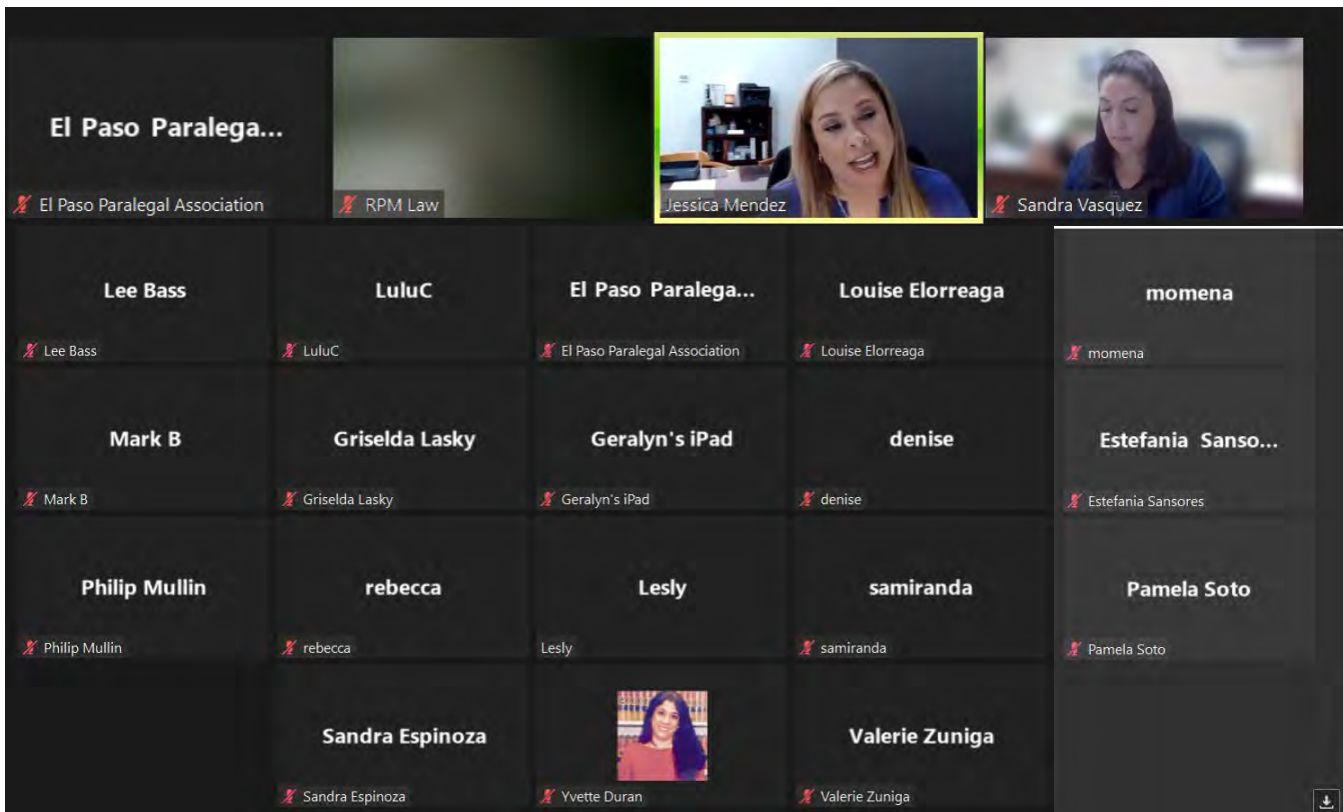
El Paso Paralega...
El Paso Paralegal Association

RPM Law

Jessica Mendez

Sandra Vasquez

Lee Bass
Lee Bass

LuluC
LuluC

El Paso Paralega...
El Paso Paralegal Association

Louise Elorreaga
Louise Elorreaga

momena
momena

Mark B
Mark B

Griselda Lasky
Griselda Lasky

Geralyn's iPad
Geralyn's iPad

denise
denise

Estefania Sanso...
Estefania Sansores

Philip Mullin
Philip Mullin

rebecca
rebecca

Lesly
Lesly

samiranda
samiranda

Pamela Soto
Pamela Soto

Sandra Espinoza
Sandra Espinoza

Yvette Duran

Valerie Zuniga
Valerie Zuniga